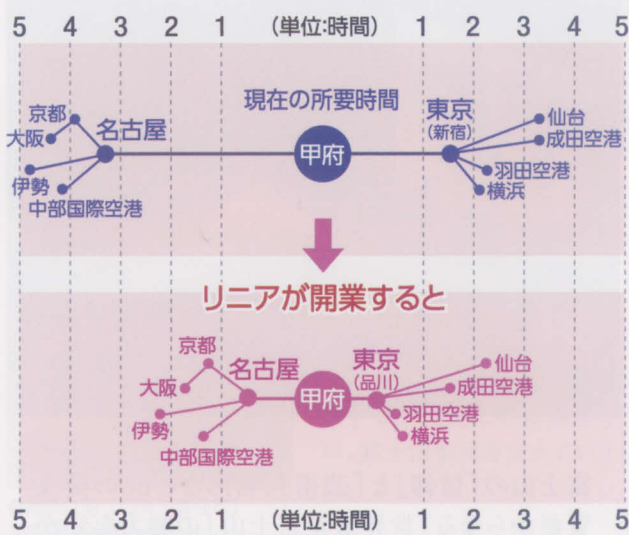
5 4 3 2 1 (単位:時間) 1 2 3 4 5

現在の所要時間

京都
大阪
名古屋
伊勢
中部国際空港
甲府
東京
(新宿)
仙台
成田空港
羽田空港
横浜

リニアが開業すると

京都
大阪
名古屋
伊勢
中部国際空港
甲府
東京
(品川)
仙台
成田空港
羽田空港
横浜

5 4 3 2 1 (単位:時間) 1 2 3 4 5